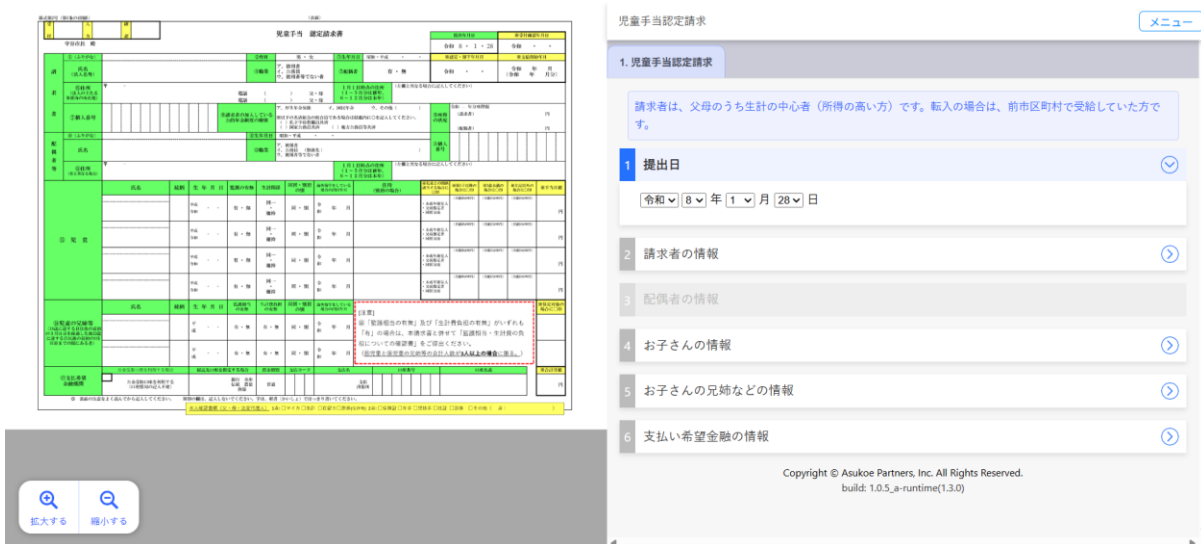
児童手当 認定請求書

拡大する
縮小する

児童手当認定請求
メニュー

1. 児童手当認定請求

請求者は、父母のうち生計の中心者（所得の高い方）です。転入の場合は、前市区町村で受給していた方です。

1 提出日

令和 8 年 1 月 28 日

2 請求者の情報

3 配偶者の情報

4 お子さんの情報

5 お子さんの兄姉などの情報

6 支払い希望金融の情報

Copyright © Asukoe Partners, Inc. All Rights Reserved.
build: 1.0.5_a-runtime(1.3.0)